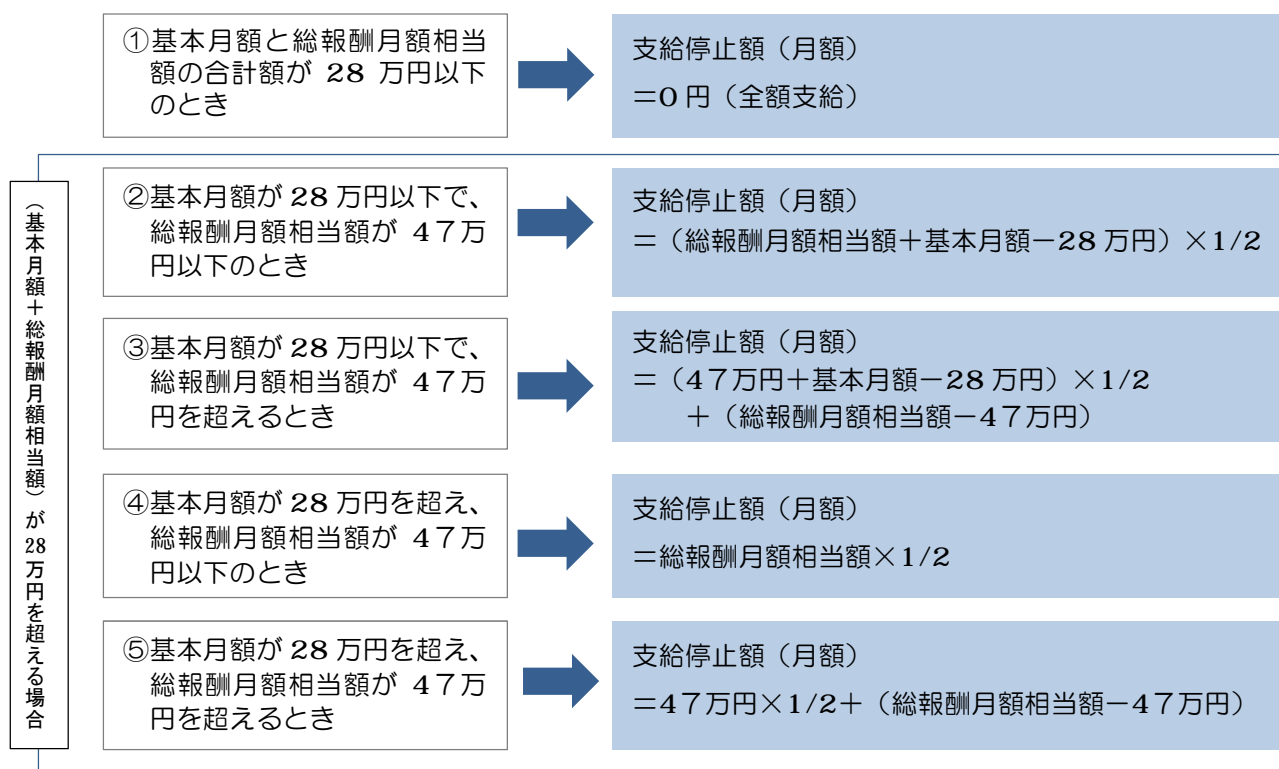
①基本月額と総報酬月額相当額の合計額が 28 万円以下のとき

支給停止額（月額）
＝0 円（全額支給）

（基本月額＋総報酬月額相当額）が 28 万円を超える場合

②基本月額が 28 万円以下で、総報酬月額相当額が 47万円以下のとき

支給停止額（月額）
＝（総報酬月額相当額＋基本月額－28 万円）×1/2

③基本月額が 28 万円以下で、総報酬月額相当額が 47万円を超えるとき

支給停止額（月額）
＝（47万円＋基本月額－28 万円）×1/2
＋（総報酬月額相当額－47万円）

④基本月額が 28 万円を超え、総報酬月額相当額が 47万円以下のとき

支給停止額（月額）
＝総報酬月額相当額×1/2

⑤基本月額が 28 万円を超え、総報酬月額相当額が 47万円を超えるとき

支給停止額（月額）
＝47万円×1/2＋（総報酬月額相当額－47万円）